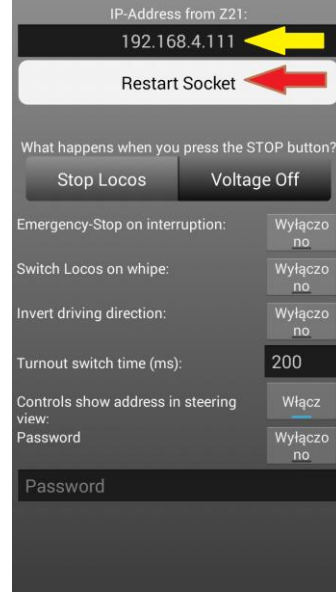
IP-Address from Z21:

192.168.4.111

Restart Socket

What happens when you press the STOP button?

Stop Locos

Voltage Off

Emergency-Stop on interruption:

Wyłączono

Switch Locos on whipe:

Wyłączono

Invert driving direction:

Wyłączono

Turnout switch time (ms):

200

Controls show address in steering view:

Włącz

Password

Wyłączono

Password